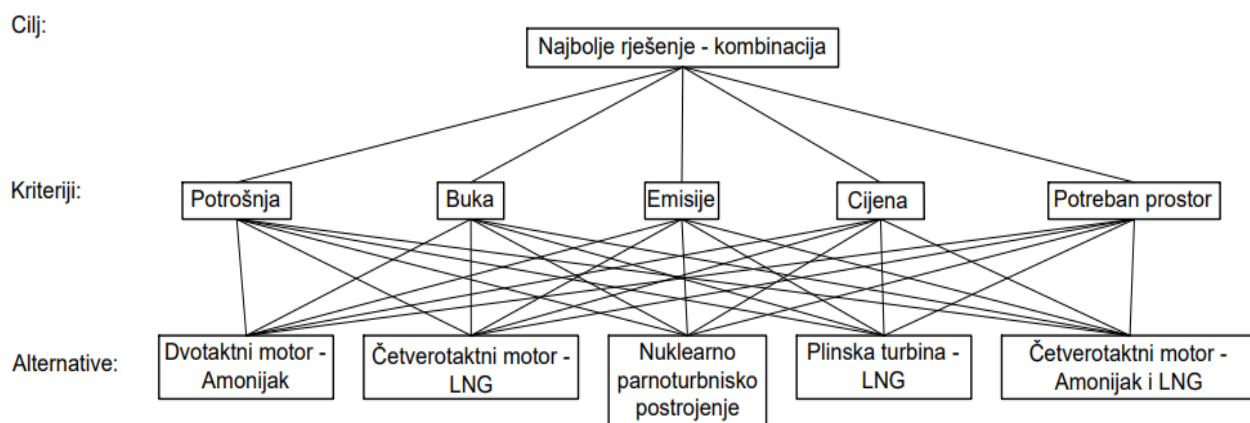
Cilj:

Najbolje rješenje - kombinacija

Kriteriji:

Potrošnja

Buka

Emisije

Cijena

Potreban prostor

Alternative:

Dvotaktni motor - Amonijak

Četverotaktni motor - LNG

Nuklearno parnoturbinsko postrojenje

Plinska turbina - LNG

Četverotaktni motor - Amonijak i LNG